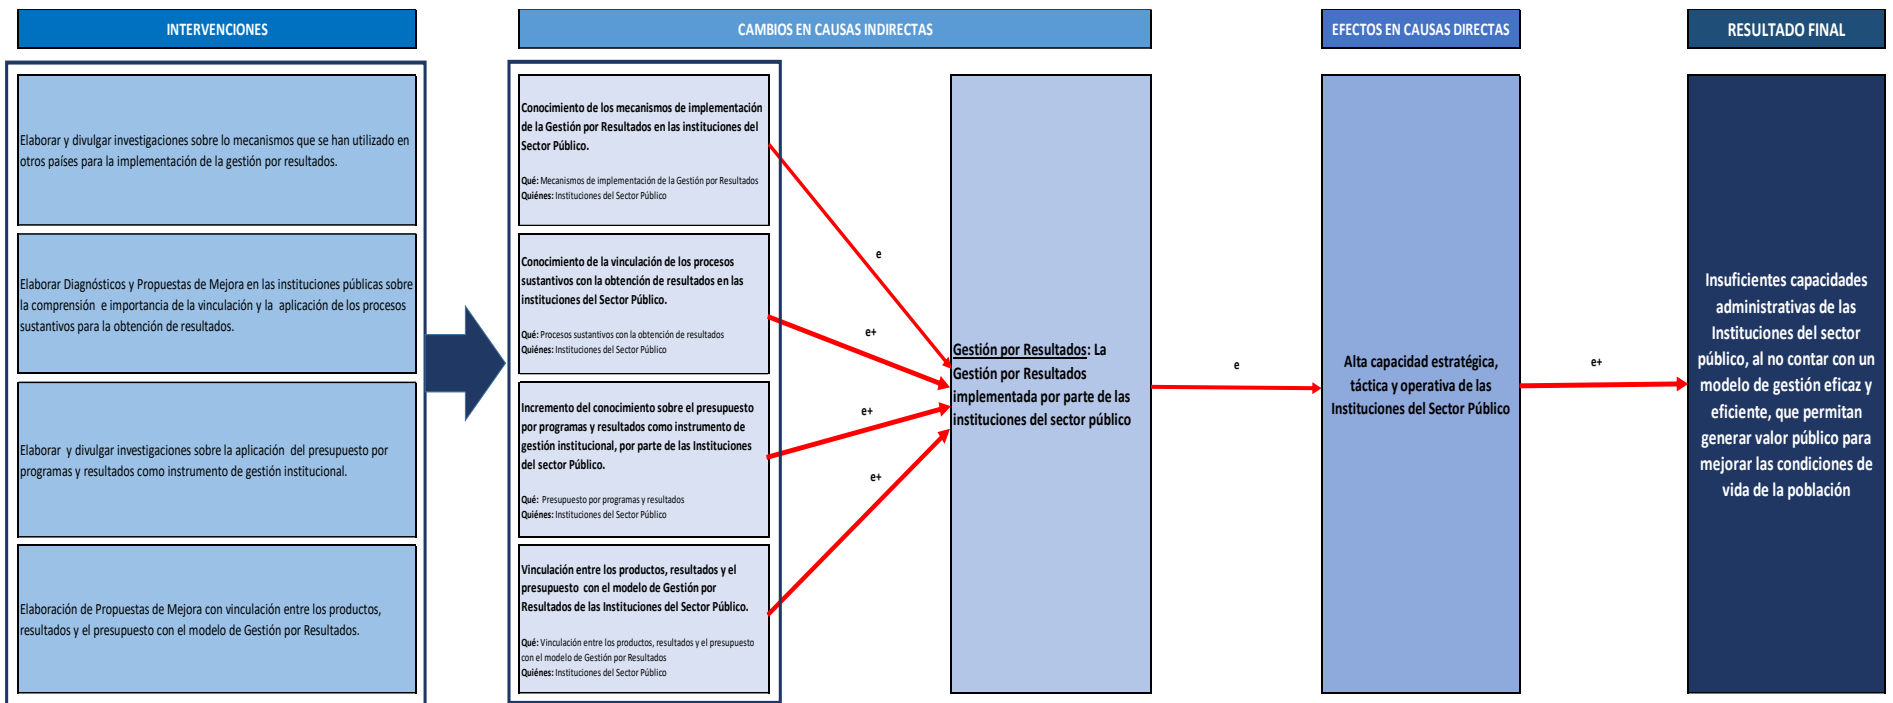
INTERVENCIONES

CAMBIOS EN CAUSAS INDIRECTAS

EFECTOS EN CAUSAS DIRECTAS

RESULTADO FINAL

Elaborar y divulgar investigaciones sobre lo mecanismos que se han utilizado en otros países para la implementación de la gestión por resultados.

Elaborar Diagnósticos y Propuestas de Mejora en las instituciones públicas sobre la comprensión e importancia de la vinculación y la aplicación de los procesos sustantivos para la obtención de resultados.

Elaborar y divulgar investigaciones sobre la aplicación del presupuesto por programas y resultados como instrumento de gestión institucional.

Elaboración de Propuestas de Mejora con vinculación entre los productos, resultados y el presupuesto con el modelo de Gestión por Resultados.

Conocimiento de los mecanismos de implementación de la Gestión por Resultados en las instituciones del Sector Público.

Qué: Mecanismos de implementación de la Gestión por Resultados
Quiénes: Instituciones del Sector Público

Conocimiento de la vinculación de los procesos sustantivos con la obtención de resultados en las instituciones del Sector Público.

Qué: Procesos sustantivos con la obtención de resultados
Quiénes: Instituciones del Sector Público

Incremento del conocimiento sobre el presupuesto por programas y resultados como instrumento de gestión institucional, por parte de las Instituciones del sector Público.

Qué: Presupuesto por programas y resultados
Quiénes: Instituciones del Sector Público

Vinculación entre los productos, resultados y el presupuesto con el modelo de Gestión por Resultados de las Instituciones del Sector Público.

Qué: Vinculación entre los productos, resultados y el presupuesto con el modelo de Gestión por Resultados
Quiénes: Instituciones del Sector Público

e

e+

e+

e+

Gestión por Resultados: La Gestión por Resultados implementada por parte de las instituciones del sector público

e

Alta capacidad estratégica, táctica y operativa de las Instituciones del Sector Público

e+

Insuficientes capacidades administrativas de las Instituciones del sector público, al no contar con un modelo de gestión eficaz y eficiente, que permitan generar valor público para mejorar las condiciones de vida de la población